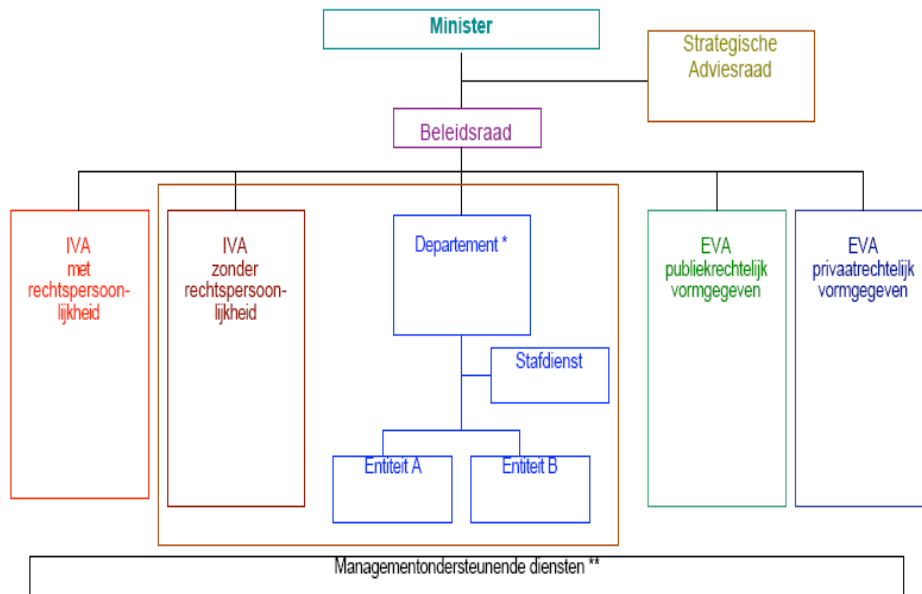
Minister

Strategische Adviesraad

Beleidsraad

IVA met rechtspersoonlijkheid

IVA zonder rechtspersoonlijkheid

Departement *

Stafdienst

Entiteit A

Entiteit B

EVA publiekrechtelijk vormgegeven

EVA privaatrechtelijk vormgegeven

Managementondersteunende diensten **